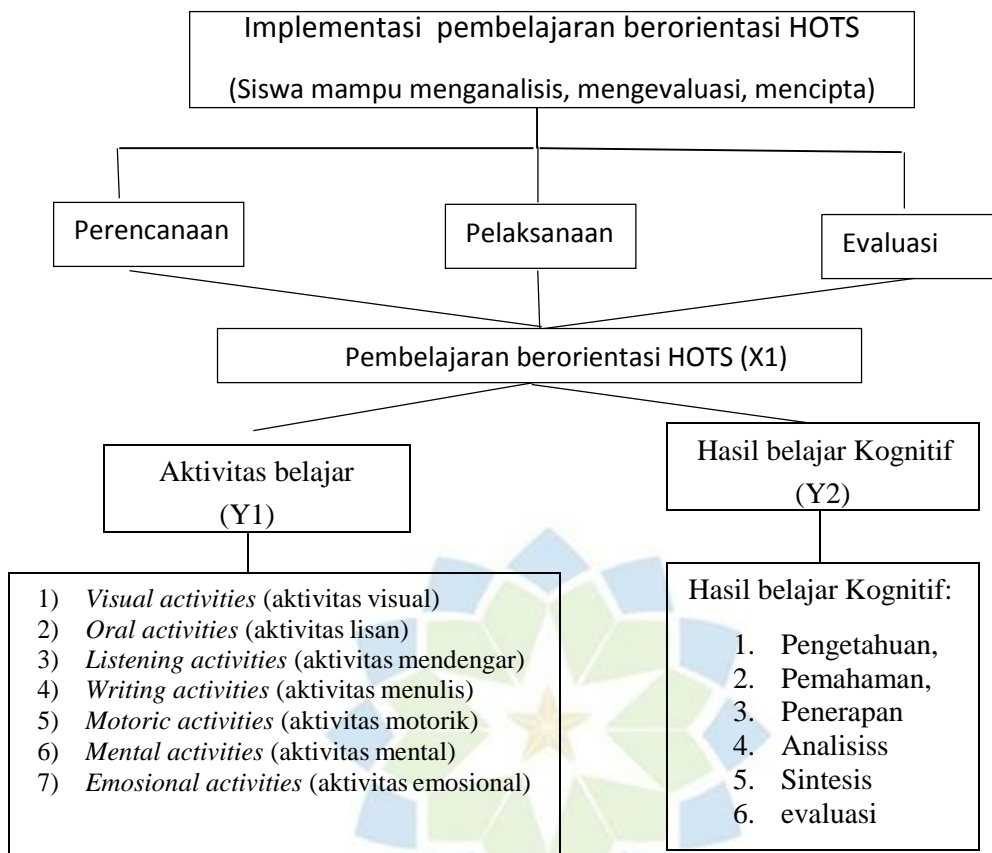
Implementasi pembelajaran berorientasi HOTS

(Siswa mampu menganalisis, mengevaluasi, mencipta)

Perencanaan

Pelaksanaan

Evaluasi

Pembelajaran berorientasi HOTS (X1)

Aktivitas belajar (Y1)

Hasil belajar Kognitif (Y2)

1) *Visual activities* (aktivitas visual)
2) *Oral activities* (aktivitas lisan)
3) *Listening activities* (aktivitas mendengar)
4) *Writing activities* (aktivitas menulis)
5) *Motoric activities* (aktivitas motorik)
6) *Mental activities* (aktivitas mental)
7) *Emosional activities* (aktivitas emosional)

Hasil belajar Kognitif:

1. Pengetahuan,
2. Pemahaman,
3. Penerapan
4. Analisiss
5. Sintesis
6. evaluasi